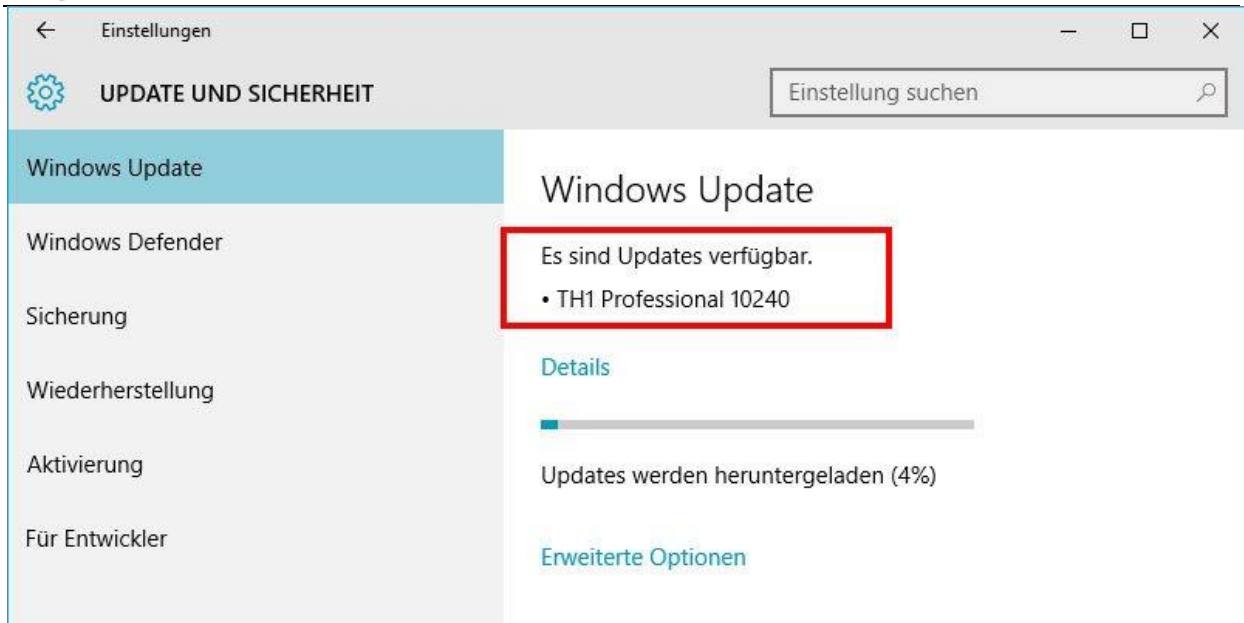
Einstellungen

UPDATE UND SICHERHEIT

Einstellung suchen

Windows Update

Windows Defender

Sicherung

Wiederherstellung

Aktivierung

Für Entwickler

Windows Update

Es sind Updates verfügbar.

• TH1 Professional 10240

Details

Updates werden heruntergeladen (4%)

Erweiterte Optionen